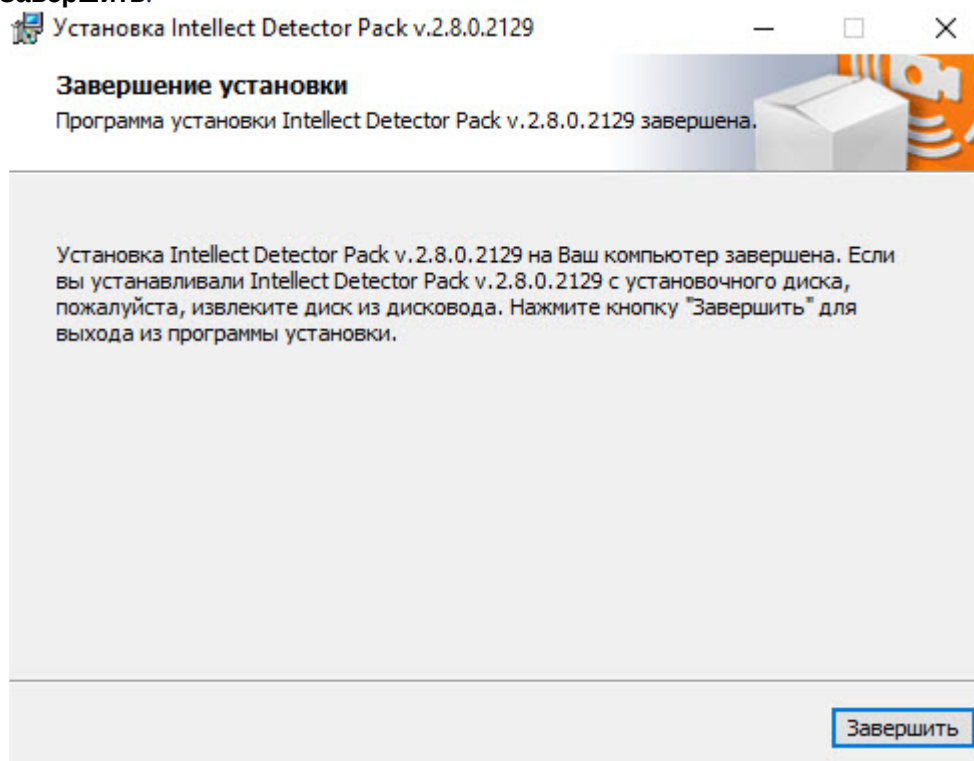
Завершить.

Установка Intellect Detector Pack v.2.8.0.2129

Завершение установки

Программа установки Intellect Detector Pack v.2.8.0.2129 завершена.

Установка Intellect Detector Pack v.2.8.0.2129 на Ваш компьютер завершена. Если вы устанавливали Intellect Detector Pack v.2.8.0.2129 с установочного диска, пожалуйста, извлеките диск из дисковода. Нажмите кнопку "Завершить" для выхода из программы установки.

Завершить